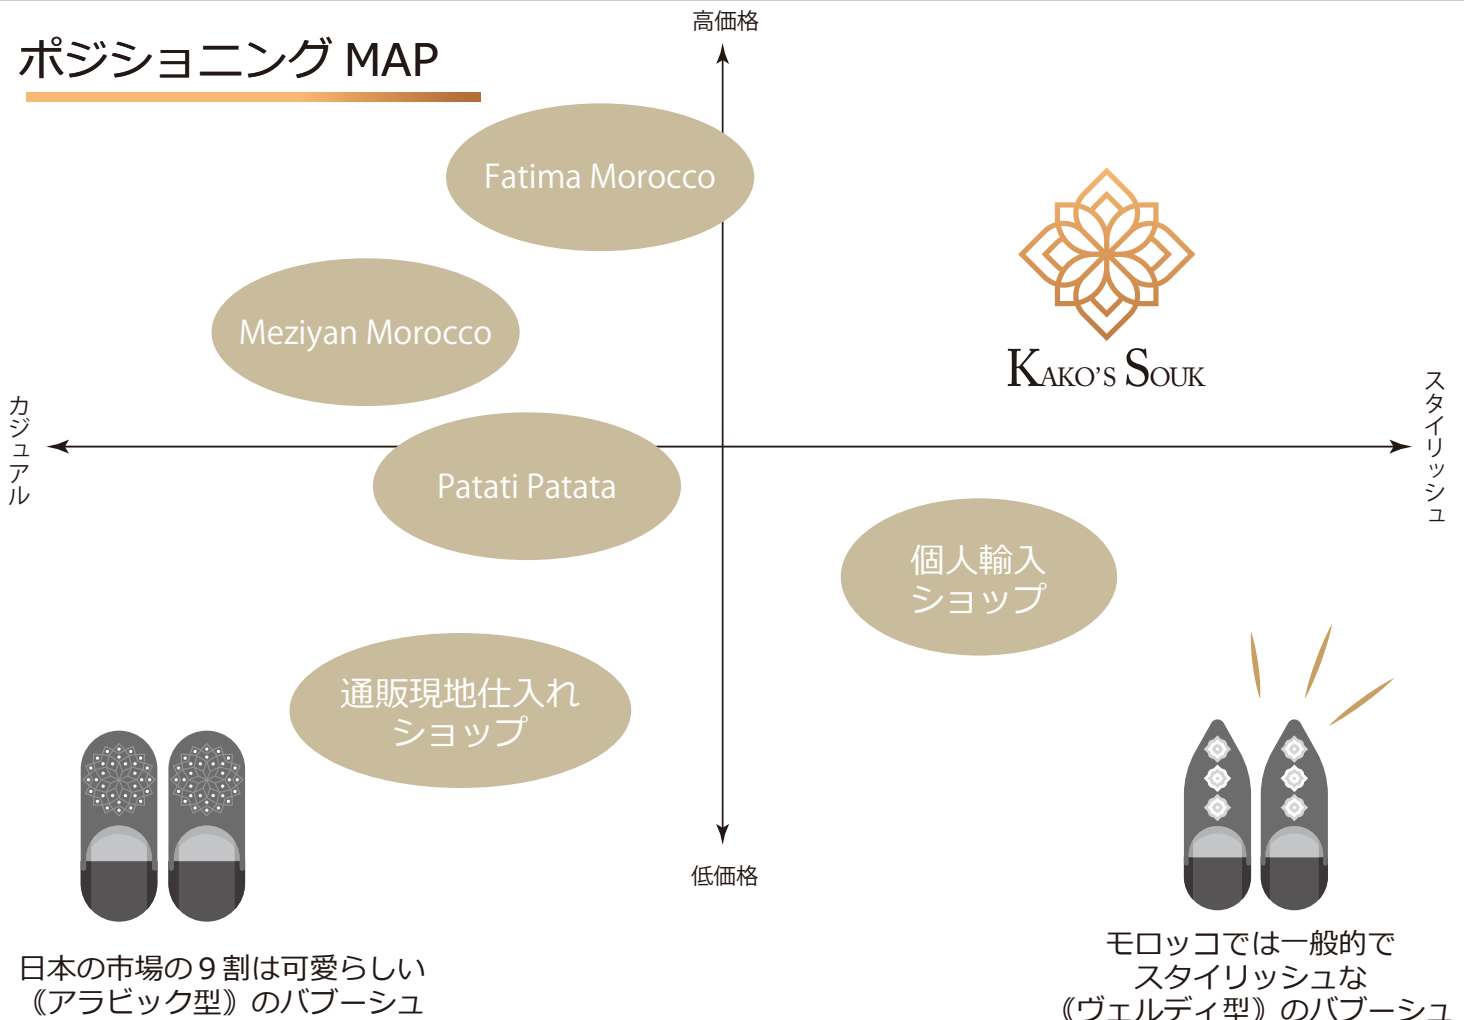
ポジショニング MAP

高価格

Fatima Morocco

Meziyan Morocco

Kako's Souk

カジュアル

スタイリッシュ

Patati Patata

個人輸入
ショップ

通販現地仕入れ
ショップ

低価格

日本の市場の９割は可愛らしい
《アラビック型》のバブーシュ

モロッコでは一般的で
スタイリッシュな
《ヴェルディ型》のバブーシュ